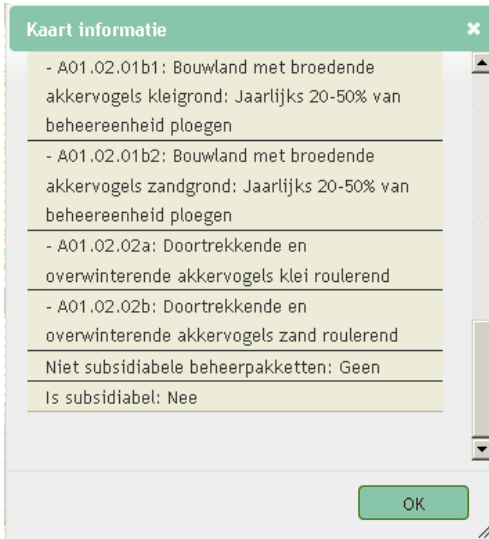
Kaart informatie

- A01.02.01b1: Bouwland met broedende akkervogels kleigrond: Jaarlijks 20-50% van beheereenheid ploegen

- A01.02.01b2: Bouwland met broedende akkervogels zandgrond: Jaarlijks 20-50% van beheereenheid ploegen

- A01.02.02a: Doortrekkende en overwinterende akkervogels klei roulerend

- A01.02.02b: Doortrekkende en overwinterende akkervogels zand roulerend

Niet subsidiabele beheerpakketten: Geen

Is subsidiabel: Nee

OK